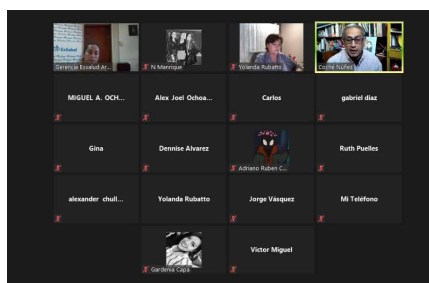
Gerencia Essalud Ar...

N Manrique

Yolanda Rubatto

Coche Núñez

MIGUEL A. OCH...

Alex Joel Ochoa...

Carlos

gabriel diaz

Gina

Dennise Alvarez

Adriano Ruben C...

Ruth Puelles

alexander chull...

Yolanda Rubatto

Jorge Vásquez

Mi Teléfono

Gardenia Capa

Victor Miguel